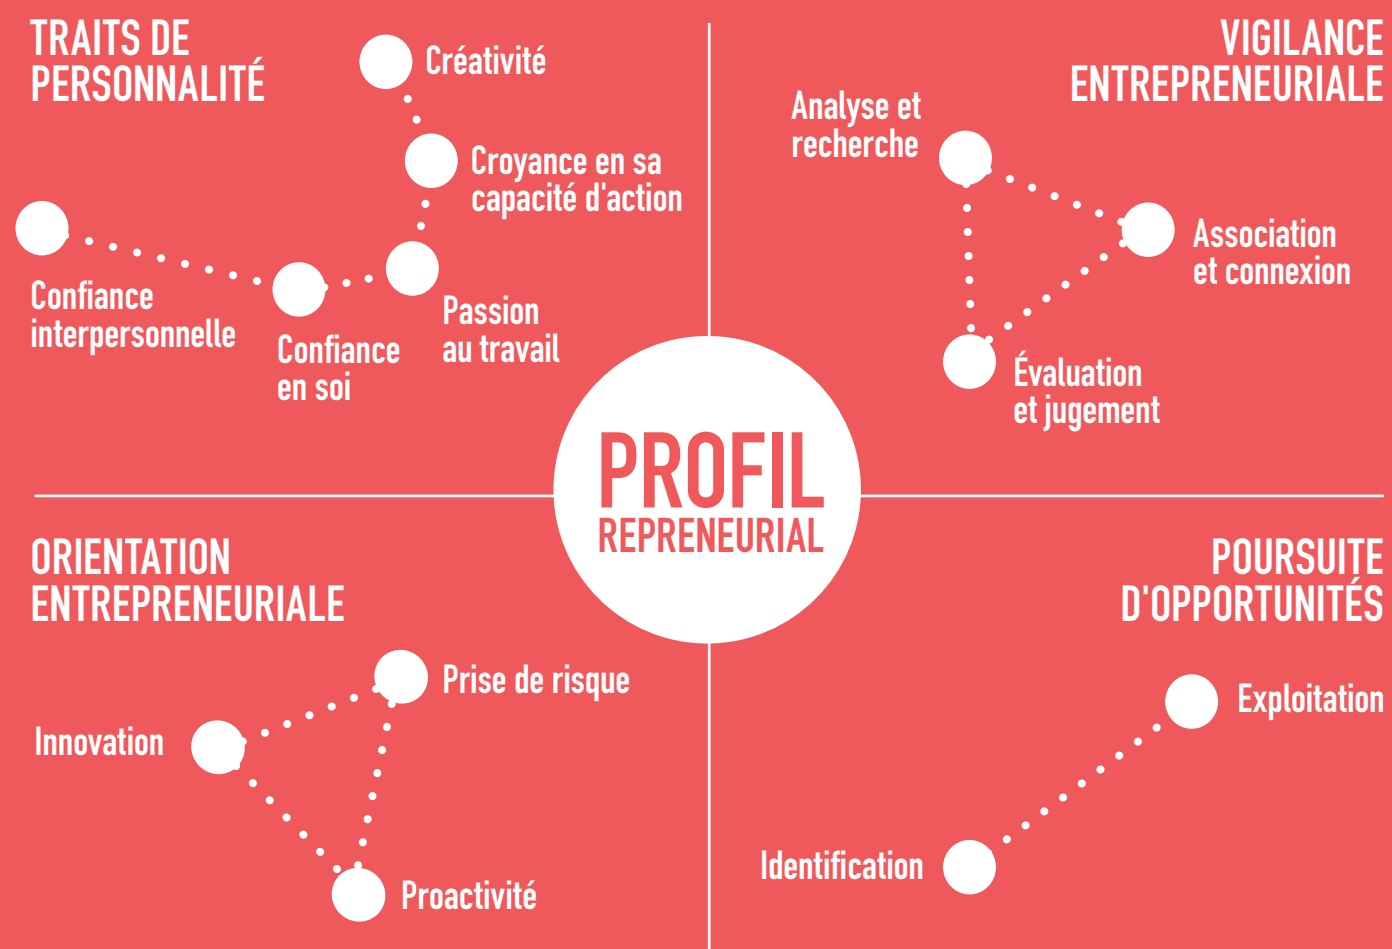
TRAITS DE PERSONNALITÉ

Créativité

Croyance en sa capacité d'action

Confiance interpersonnelle

Confiance en soi

Passion au travail

VIGILANCE ENTREPRENEURIALE

Analyse et recherche

Association et connexion

Évaluation et jugement

PROFIL
REPRENEURIAL

ORIENTATION ENTREPRENEURIALE

Prise de risque

Innovation

Proactivité

POURSUITE D'OPPORTUNITÉS

Exploitation

Identification